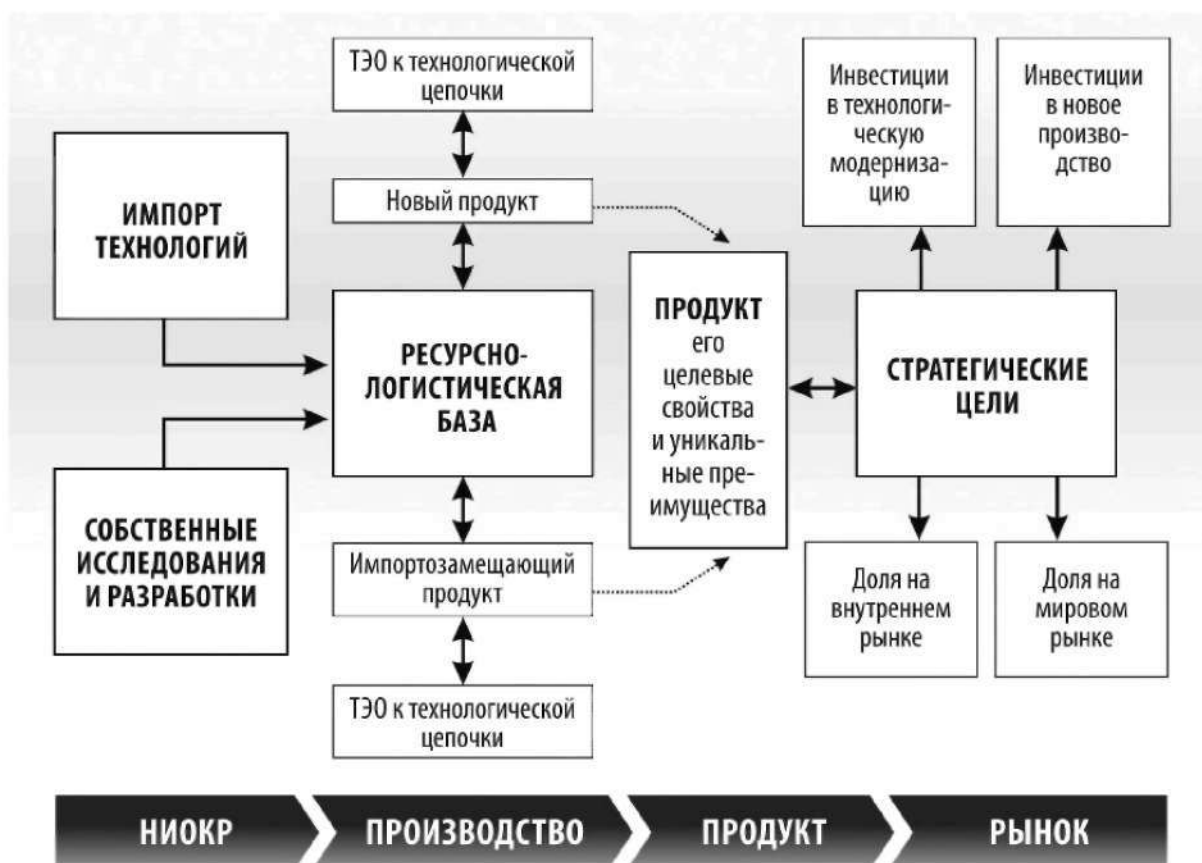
ИМПОРТ ТЕХНОЛОГИЙ

СОБСТВЕННЫЕ ИССЛЕДОВАНИЯ И РАЗРАБОТКИ

ТЭО к технологической цепочки

Новый продукт

РЕСУРСНО-ЛОГИСТИЧЕСКАЯ БАЗА

Импортозамещающий продукт

ТЭО к технологической цепочки

ПРОДУКТ его целевые свойства и уникальные преимущества

Инвестиции в технологическую модернизацию

Инвестиции в новое производство

СТРАТЕГИЧЕСКИЕ ЦЕЛИ

Доля на внутреннем рынке

Доля на мировом рынке

НИОКР

ПРОИЗВОДСТВО

ПРОДУКТ

РЫНОК